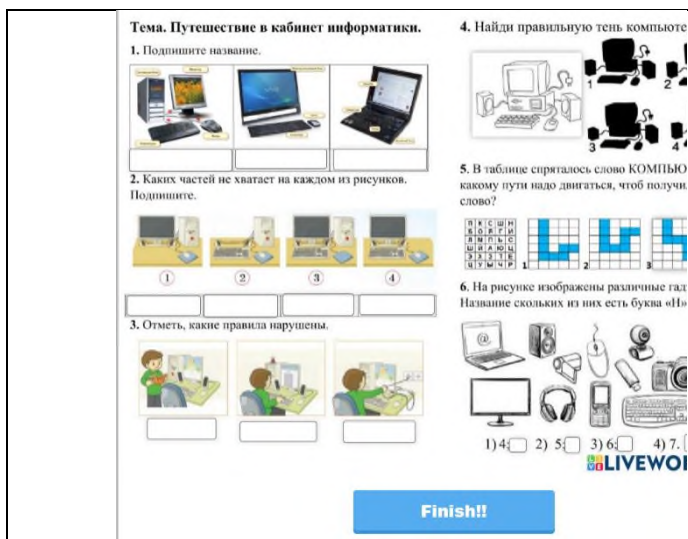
Тема. Путешествие в кабинет информатики.

1. Подпишите название.

2. Каких частей не хватает на каждом из рисунков. Подпишите.

① ② ③ ④

3. Отметь, какие правила нарушены.

4. Найди правильную тень компьюте

1 2 3 4

5. В таблице спряталось слово КОМПЬЮ какому пути надо двигаться, чтоб получи слово?

1 2 3

6. На рисунке изображены различные гад Название скольких из них есть буква «Н»

1) 4. 2) 5. 3) 6. 4) 7.

LIVEWO

Finish!!